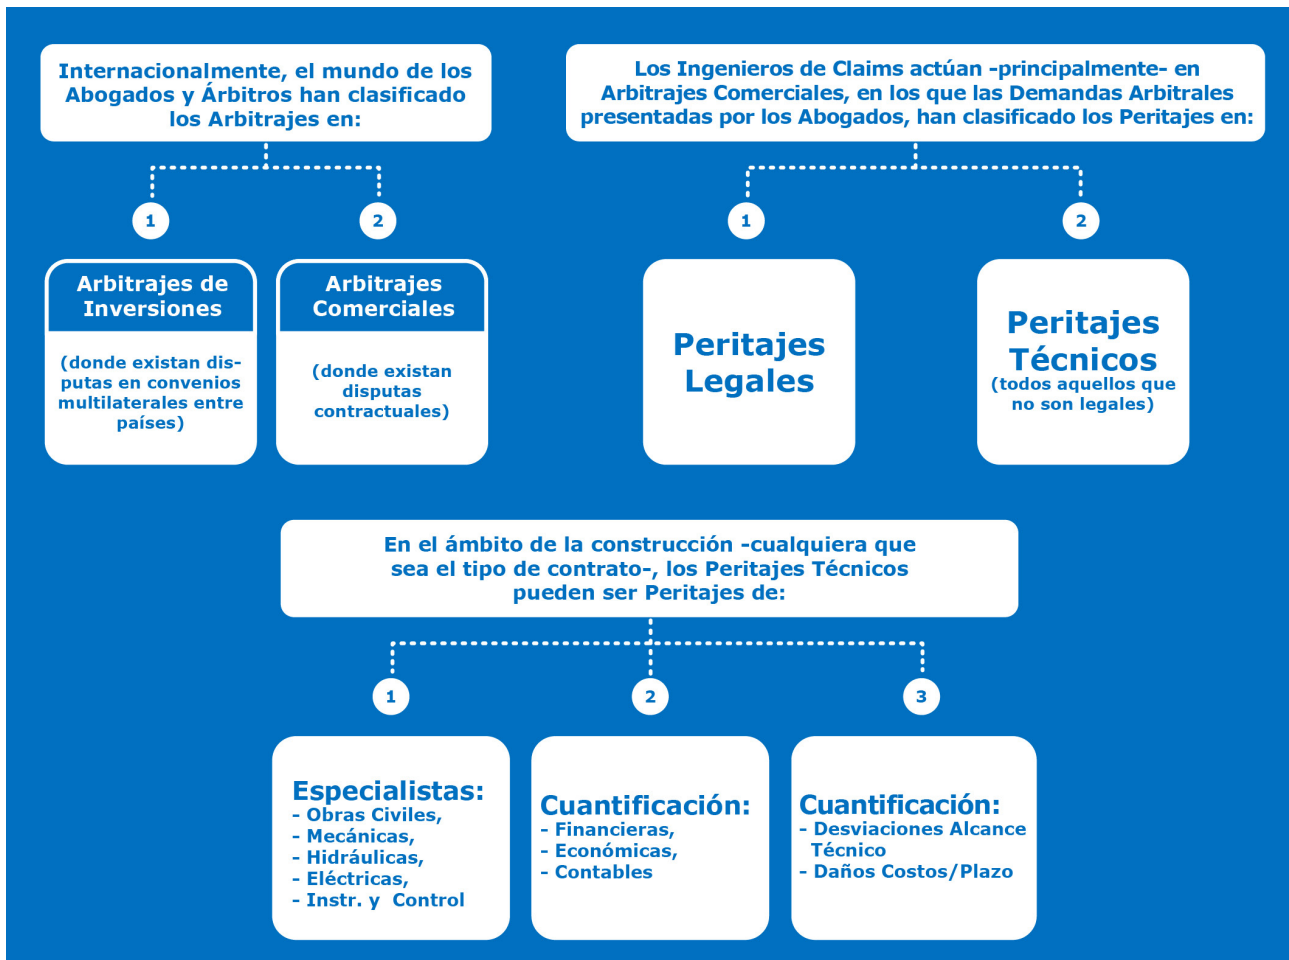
Internacionalmente, el mundo de los Abogados y Árbitros han clasificado los Arbitrajes en:

1

2

Arbitrajes de Inversiones

(donde existan disputas en convenios multilaterales entre países)

Arbitrajes Comerciales

(donde existan disputas contractuales)

Los Ingenieros de Claims actúan -principalmente- en Arbitrajes Comerciales, en los que las Demandas Arbitrales presentadas por los Abogados, han clasificado los Peritajes en:

1

2

Peritajes Legales

Peritajes Técnicos
(todos aquellos que no son legales)

En el ámbito de la construcción -cualquiera que sea el tipo de contrato-, los Peritajes Técnicos pueden ser Peritajes de:

1

2

3

Especialistas:
- Obras Civiles,
- Mecánicas,
- Hidráulicas,
- Eléctricas,
- Instr. y Control

Cuantificación:
- Financieras,
- Económicas,
- Contables

Cuantificación:
- Desviaciones Alcance Técnico
- Daños Costos/Plazo